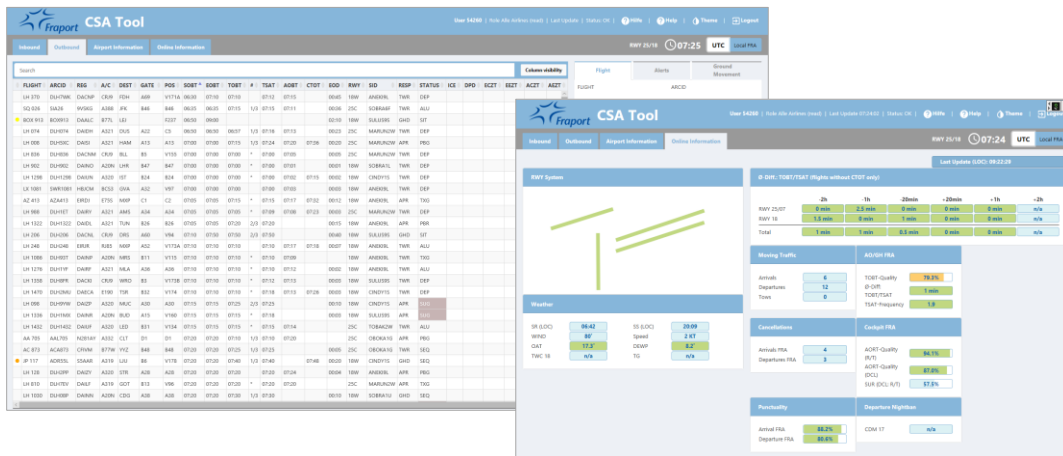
Fraport CSA Tool

User 54260 | Role Alle Airlines (read) | Last Update | Status OK | Hilfe | Help | Theme | Logout

Inbound | Outbound | Airport Information | Online Information

RWY 25/18 07:25 UTC Local FRA

Search | Column visibility

Flight | Alerts | Ground Movement

FLIGHT | ARCID

| FLIGHT | ARCID | REG | A/C | DEST | GATE | POS | SOBT | SOBT | TOBT | # | TSAT | AOBT | CTOT | EOD | RWY | SID | RESP | STATUS | ICE | DPD | ECZT | EEZT | ACZT | AEZT |
|---|---|---|---|---|---|---|---|---|---|---|---|---|---|---|---|---|---|---|---|---|---|---|---|---|
| LH 370 | DLH7WK | D-ACNP | CRJ9 | FDH | A69 | V171A | 06:30 | 07:10 | 07:10 | | 07:12 | 07:15 | | 00:00 | 18W | ANEKI9L | | TWR | DEP | | | | | |
| SQ 026 | SIA26 | 9VSKG | A388 | JFK | B46 | B46 | 06:35 | 06:35 | 07:15 | 1/3 | 07:15 | 07:11 | | 00:06 | 25C | SOBRA8F | | TWR | ALU | | | | | |
| BOX 913 | BOX913 | DAALC | B77L | LEJ | | F237 | 06:50 | 09:00 | | | | | | 02:10 | 18W | SULUS9S | | GHD | SIT | | | | | |
| LH 074 | DLH074 | DAIDH | A321 | DUS | A22 | C5 | 06:50 | 06:50 | 06:57 | 1/3 | 07:16 | 07:13 | | 00:23 | 25C | MARUN2W | | TWR | DEP | | | | | |
| LH 054 | DLH54C | DAISI | A321 | HAM | A13 | A13 | 07:00 | 07:00 | 07:15 | 1/3 | 07:24 | 07:20 | 07:36 | 00:20 | 25C | MARUN2W | | APR | PBG | | | | | |
| LH 836 | DLH836 | DACNM | CRJ9 | BLL | B5 | V155 | 07:00 | 07:00 | 07:00 | * | 07:00 | 07:05 | | 00:05 | 25C | MARUN2W | | TWR | DEP | | | | | |
| LH 902 | DLH902 | DAINO | A20N | LHR | B47 | B47 | 07:00 | 07:00 | 07:00 | * | 07:00 | 07:01 | | 00:01 | 18W | SOBRA7L | | TWR | DEP | | | | | |
| LH 1298 | DLH1298 | DAIUN | A320 | IST | B24 | B24 | 07:00 | 07:00 | 07:00 | * | 07:02 | 07:15 | | 00:02 | 18W | CINDY1S | | TWR | DEP | | | | | |
| LX 1081 | SWR1081 | HBJCM | BCS3 | GVA | A32 | V97 | 07:00 | 07:00 | 07:00 | | 07:00 | 07:03 | | 00:03 | 18W | ANEKI9L | | TWR | DEP | | | | | |
| AZ 413 | AZA413 | EIRDI | E75S | MXP | C1 | C2 | 07:05 | 07:05 | 07:15 | * | 07:15 | 07:17 | 07:32 | 00:12 | 18W | ANEKI9L | | APR | TXG | | | | | |
| LH 988 | DLH1E7 | DAIRY | A321 | AMS | A34 | A34 | 07:05 | 07:05 | 07:05 | * | 07:09 | 07:08 | 07:23 | 00:03 | 25C | MARUN2W | | TWR | DEP | | | | | |
| LH 1322 | DLH1322 | DAIDL | A321 | TUN | B26 | B26 | 07:05 | 07:05 | 07:20 | 2/3 | 07:20 | | | 00:15 | 18W | ANEKI9L | | APR | PBR | | | | | |
| LH 206 | DLH206 | DACNL | CRJ9 | CRS | A60 | V84 | 07:10 | 07:50 | 07:50 | 2/3 | 07:50 | | | 00:40 | 18W | SULUS9S | | GHD | SIT | | | | | |
| LH 248 | DLH248 | EIRJR | RJ85 | MXP | A52 | V173A | 07:10 | 07:10 | 07:10 | | 07:10 | 07:17 | 07:18 | 00:07 | 18W | ANEKI9L | | TWR | ALU | | | | | |
| LH 1088 | DLH8ST | DAINP | A20N | MRS | B11 | V175 | 07:10 | 07:10 | 07:10 | * | 07:10 | 07:09 | | | 18W | ANEKI9L | | TWR | ALU | | | | | |
| LH 1276 | DLH1YP | DAIRF | A321 | MLA | A36 | A36 | 07:10 | 07:10 | 07:10 | * | 07:10 | 07:10 | | | 18W | ANEKI9L | | TWR | ALU | | | | | |
| LH 1358 | DLH8PR | DACKI | CRJ9 | WRO | B3 | V175B | 07:10 | 07:10 | 07:10 | * | 07:12 | 07:13 | | 00:03 | 18W | ANEKI9L | | TWR | ALU | | | | | |
| LH 1470 | DLH2MU | DAECA | E190 | TIR | B32 | V174 | 07:10 | 07:10 | 07:10 | * | 07:18 | 07:13 | 07:28 | 00:03 | 18W | CINDY1S | | TWR | DEP | | | | | |
| LH 098 | DLH9YM | DAIZP | A320 | MUC | A20 | A20 | 07:15 | 07:15 | 07:25 | 2/3 | 07:25 | | | 00:10 | 18W | CINDY1S | | APR | NXX | | | | | |
| LH 1336 | DLH1KR | DAINR | A20N | BUD | A15 | V160 | 07:15 | 07:15 | 07:15 | * | 07:18 | | | 00:03 | 18W | SULUS9S | | TWR | NXX | | | | | |
| LH 1452 | DLH1452 | DAIUF | A320 | LED | B31 | V134 | 07:15 | 07:15 | 07:15 | * | 07:15 | 07:14 | | | 25C | TOBAK2W | | TWR | ALU | | | | | |
| AA 705 | AAL705 | N201AY | A332 | CLT | D1 | D1 | 07:20 | 07:20 | 07:10 | 1/3 | 07:10 | 07:20 | | | 25C | OBOKA1G | | APR | TXG | | | | | |
| AC 873 | ACA873 | CFIVW | B77W | YYZ | B48 | B48 | 07:20 | 07:20 | 07:25 | 1/3 | 07:23 | | | 00:05 | 25C | OBOKA1G | | TWR | SEQ | | | | | |
| IP 117 | AOR55L | 55AAU | A319 | IJU | B6 | V178 | 07:20 | 07:20 | 07:40 | 1/3 | 07:40 | | 07:48 | 00:20 | 18W | CINDY1S | | TWR | SEQ | | | | | |
| LH 128 | DLH2PF | DAIZY | A320 | STR | A28 | A28 | 07:20 | 07:20 | 07:20 | * | 07:20 | 07:24 | | 00:04 | 18W | ANEKI9L | | APR | PBG | | | | | |
| LH 810 | DLH7EV | DAILF | A319 | GOT | B15 | V86 | 07:20 | 07:20 | 07:20 | * | 07:20 | | | 00:00 | 25C | MARUN2W | | TWR | SEQ | | | | | |
| LH 1030 | DLH8BP | DAINN | A20N | CDG | A30 | A30 | 07:20 | 07:20 | 07:20 | 1/3 | 07:20 | | | 00:00 | 18W | SOBRA1U | | GHD | SIT | | | | | |

Fraport CSA Tool

User 54260 | Role Alle Airlines (read) | Last Update 07:24:03 | Status OK | Hilfe | Help | Theme | Logout

Inbound | Outbound | Airport Information | Online Information

RWY 25/18 07:24 UTC Local FRA

Last Update (LOC): 09:22:28

RWY System

Ø Diff.: TOBT/TSAT (flights without CTOT only)

| | -2h | -1h | -20min | +20min | +1h | +2h |
|---|---|---|---|---|---|---|
| RWY 25/07 | 0 min | 2.5 min | 0 min | 0 min | 0 min | 0 min |
| RWY 18 | 1.5 min | 0 min | 1 min | 0 min | 0 min | 0 min |
| Total | 1 min | 1 min | 0.5 min | 0 min | 0 min | 0 min |

Moving Traffic
Arrivals 6
Departures 12
Tows 0

AO/GH FRA
TOBT-Quality 78.3%
Ø-Diff: TOBT/TSAT 1 min
TSAT-Frequency 1.8

Weather
SR (LOC) 06:42
WIND 88°
OAT 17.3°
TWC 18 n/a
SS (LOC) 20:09
Speed 2 KT
DEWP 6.2°
TG n/a

Cancellations
Arrivals FRA 4
Departures FRA 3

Cockpit FRA
AORT-Quality (R/T) 84.1%
AORT-Quality (DCL) 87.0%
SUR (DCL; R/T) 57.5%

Punctuality
Arrival FRA 88.2%
Departure FRA 80.4%

Departure Highthus
CDM 17 n/a